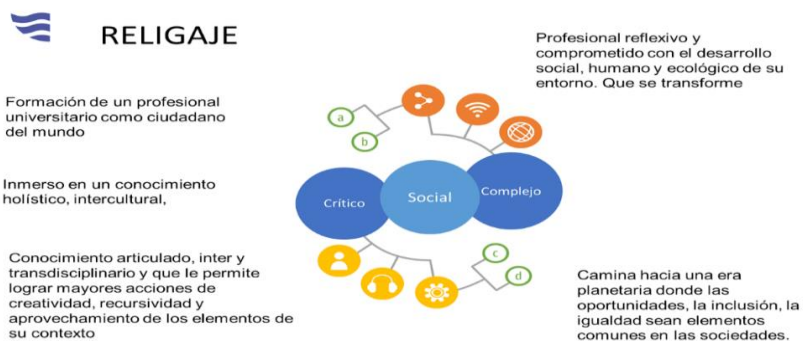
RELIGAJE

Profesional reflexivo y comprometido con el desarrollo social, humano y ecológico de su entorno. Que se transforme

Formación de un profesional universitario como ciudadano del mundo

Inmerso en un conocimiento holístico, intercultural,

Conocimiento articulado, inter y transdisciplinario y que le permite lograr mayores acciones de creatividad, recursividad y aprovechamiento de los elementos de su contexto

a

b

Crítico

Social

Complejo

c

d

Camina hacia una era planetaria donde las oportunidades, la inclusión, la igualdad sean elementos comunes en las sociedades.